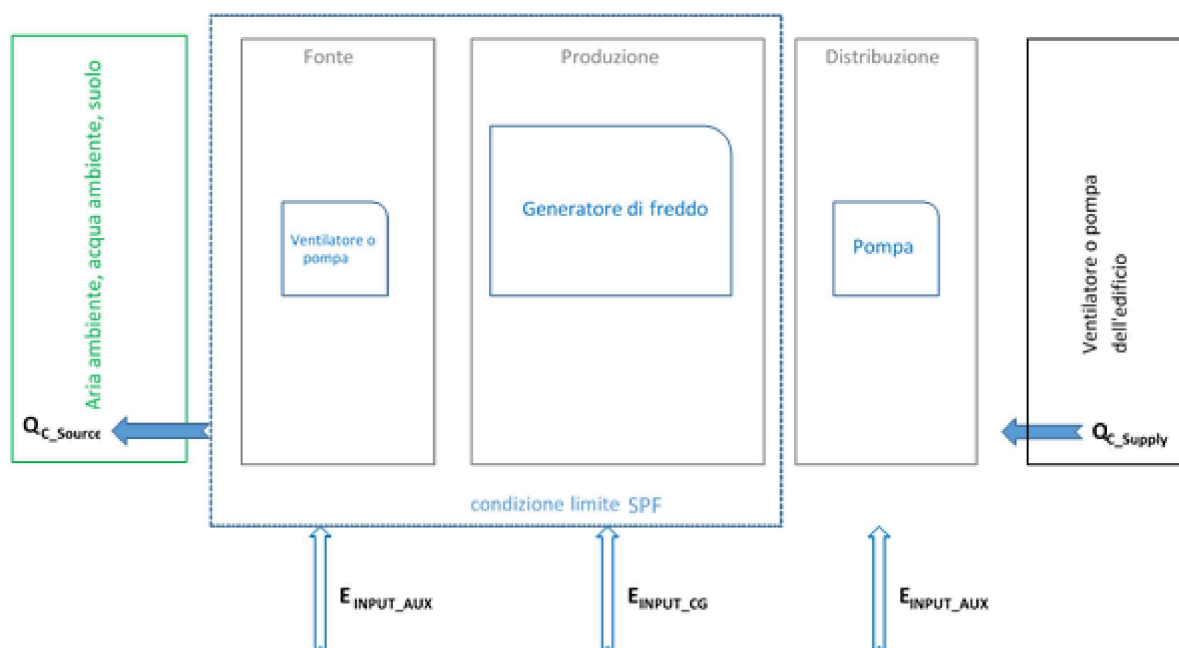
Aria ambiente, acqua ambiente, suolo

Fonte

Ventilatore o pompa

Produzione

Generatore di freddo

Distribuzione

Pompa

Ventilatore o pompa dell'edificio

$Q_{C\_Source}$

$Q_{C\_Supply}$

condizione limite SPF

$E_{INPUT\_AUX}$

$E_{INPUT\_CG}$

$E_{INPUT\_AUX}$